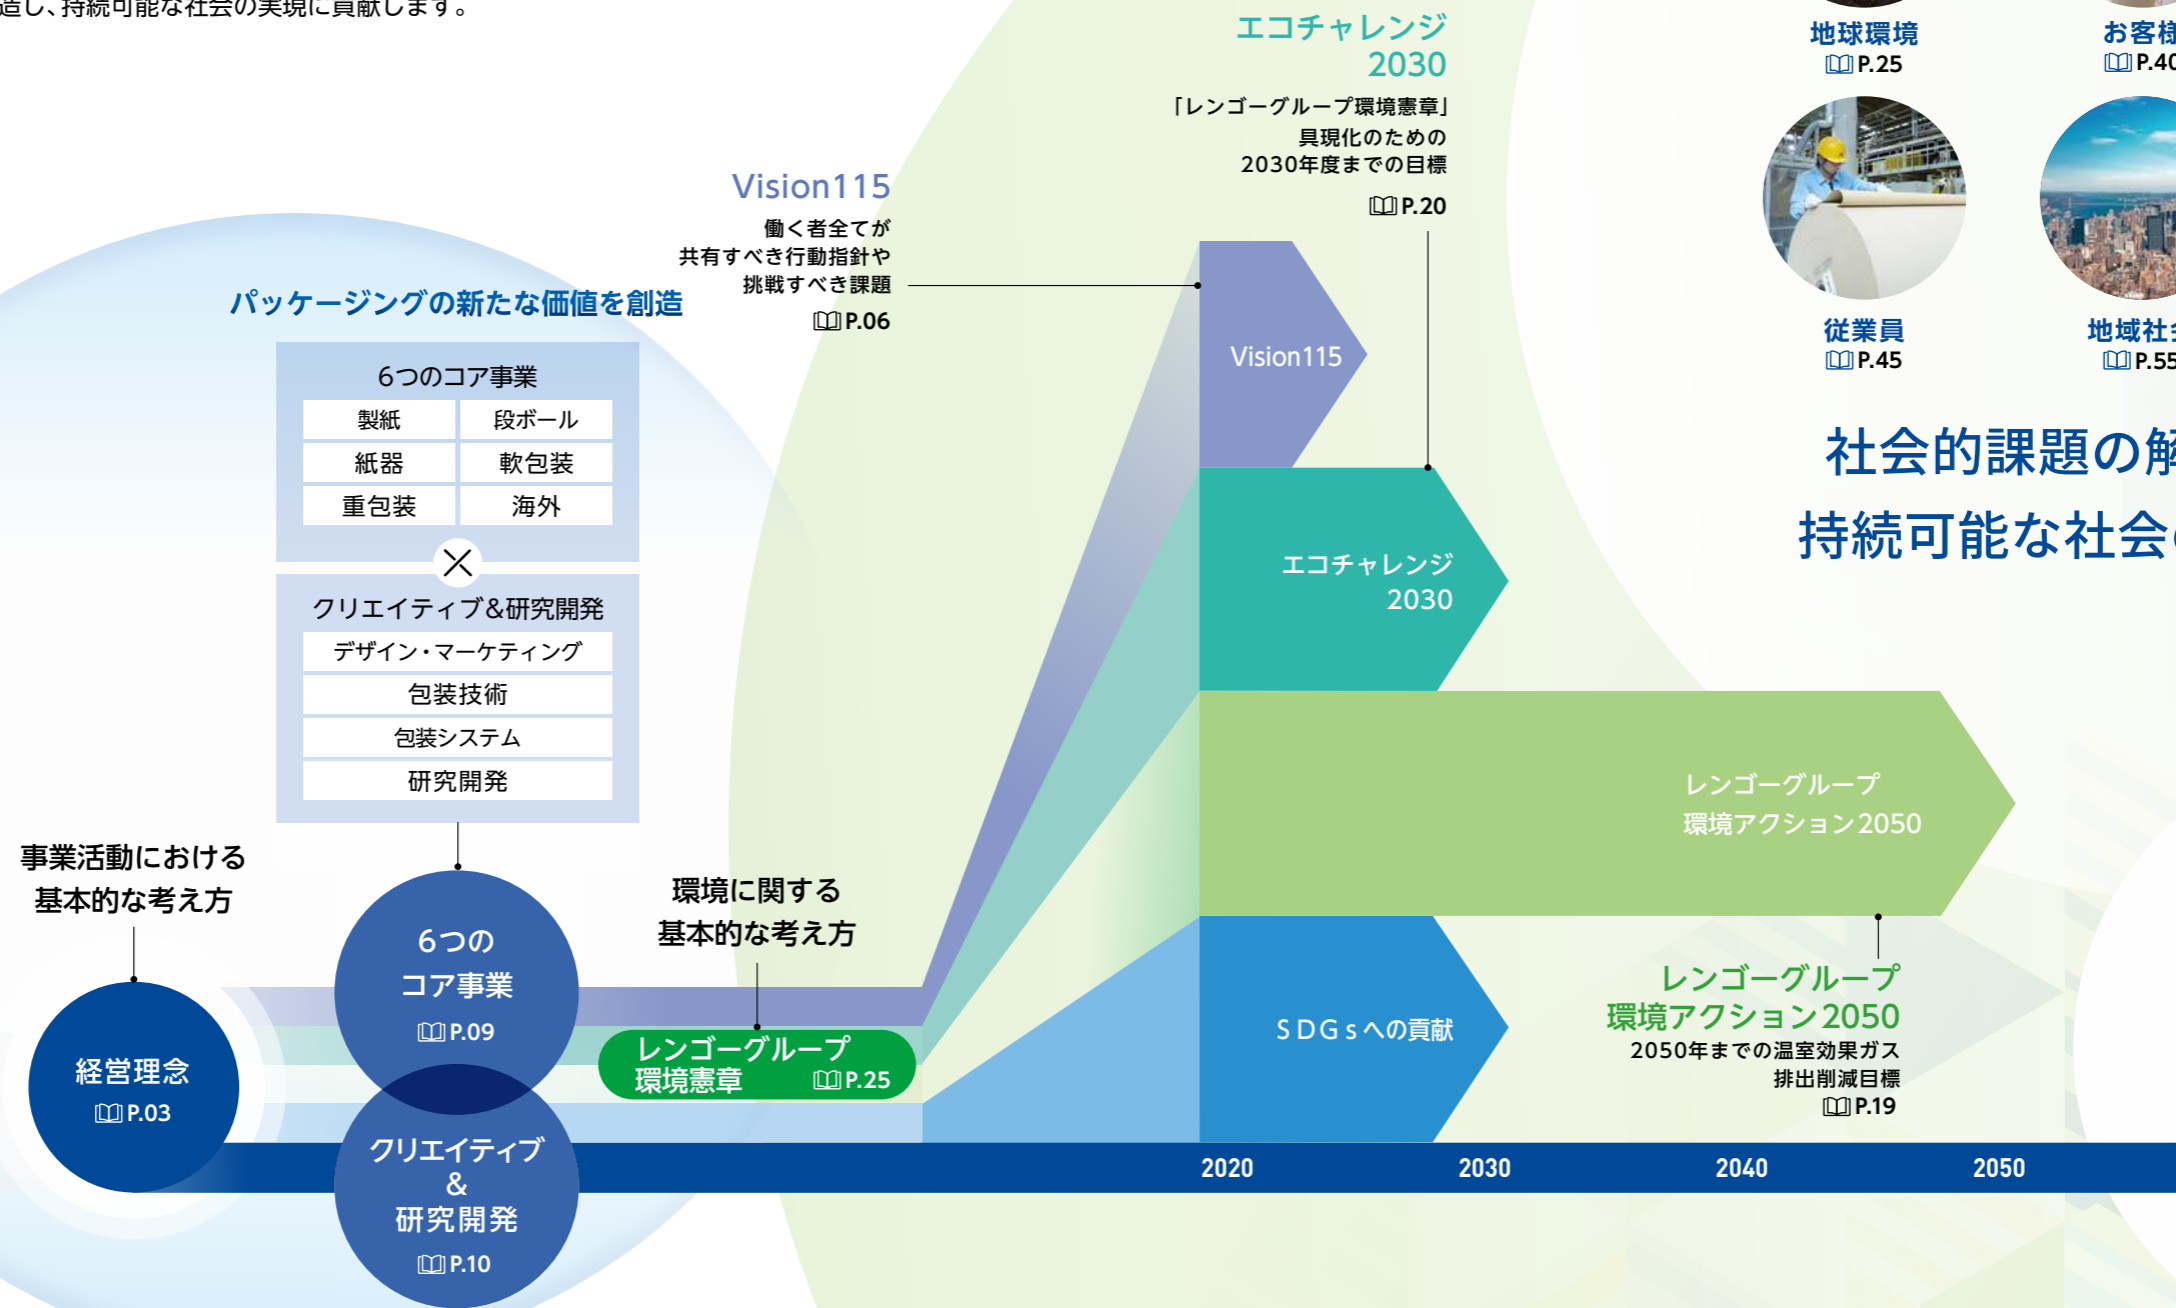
造し、持続可能な社会の実現に貢献します。

エコチャレンジ 2030

「レンゴーグループ環境憲章」具現化のための2030年度までの目標

P.20

地球環境 P.25

お客様 P.40

Vision115

働く者全てが共有すべき行動指針や挑戦すべき課題

P.06

パッケージングの新たな価値を創造

従業員 P.45

地域社 P.55

| 6つのコア事業 | |
|---|---|
| 製紙 | 段ボール |
| 紙器 | 軟包装 |
| 重包装 | 海外 |

×

| クリエイティブ&研究開発 |
|---|
| デザイン・マーケティング |
| 包装技術 |
| 包装システム |
| 研究開発 |

Vision115

エコチャレンジ 2030

社会的課題の解

持続可能な社会

レンゴーグループ 環境アクション2050

事業活動における基本的な考え方

環境に関する基本的な考え方

6つの コア事業 P.09

経営理念 P.03

レンゴーグループ 環境憲章 P.25

クリエイティブ & 研究開発 P.10

SDGsへの貢献

レンゴーグループ 環境アクション2050

2050年までの温室効果ガス排出削減目標

P.19

2020 2030 2040 2050